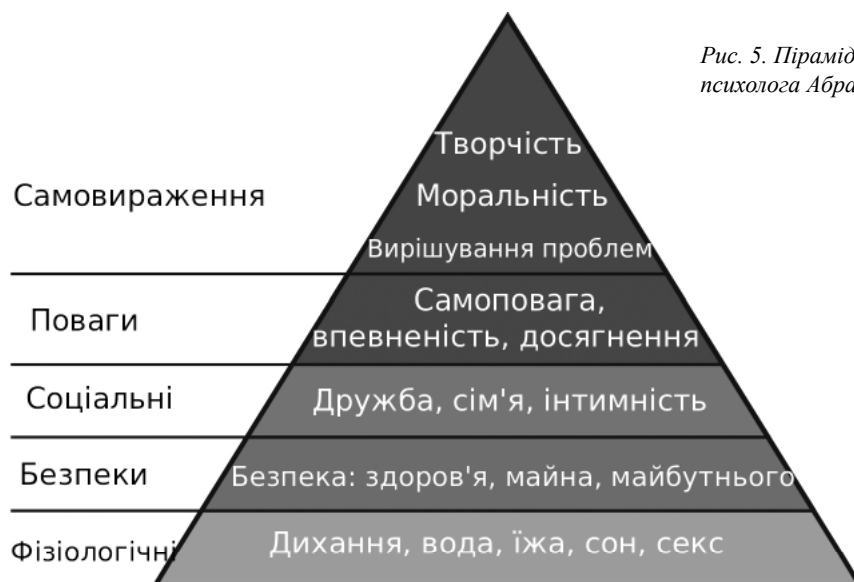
Рис. 5. Пірамід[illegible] психолога Абра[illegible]

Творчість
Моральність
Вирішування проблем

Самовираження

Самоповага, впевненість, досягнення

Поваги

Дружба, сім'я, інтимність

Соціальні

Безпека: здоров'я, майна, майбутнього

Безпеки

Дихання, вода, їжа, сон, секс

Фізіологічні